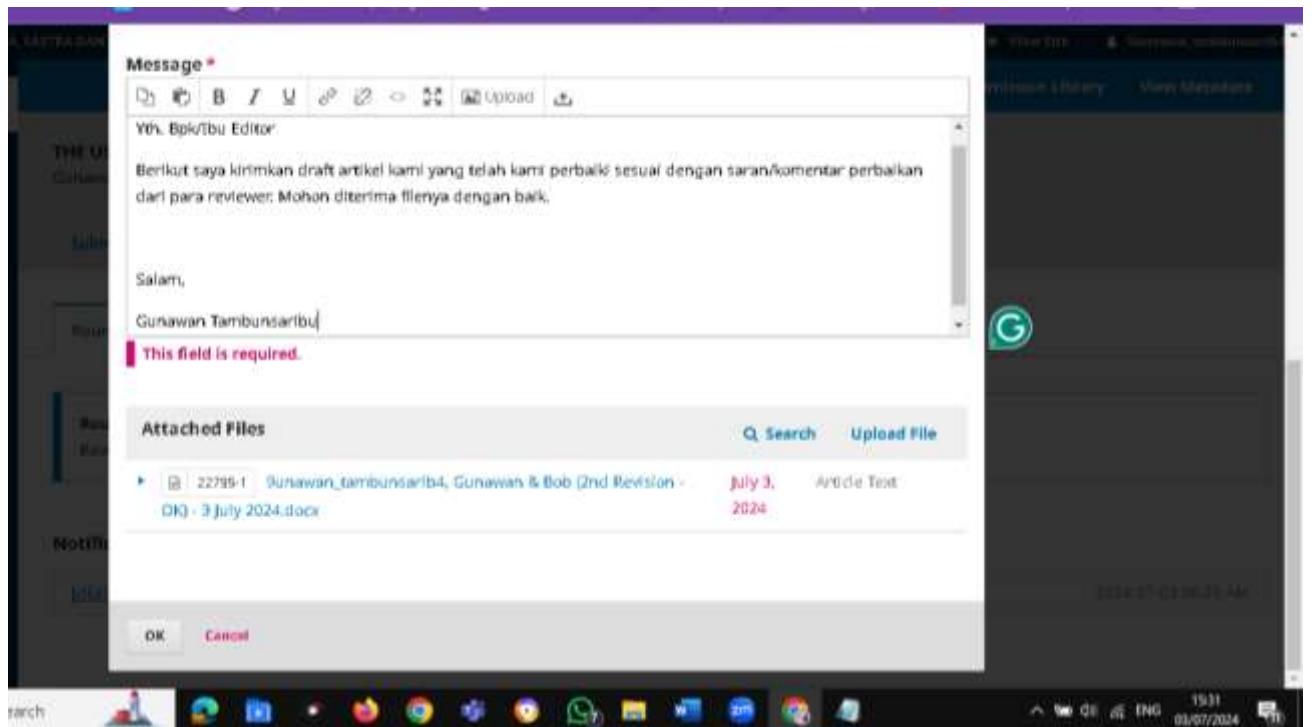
Message *

Upload

Yth. Bpk/Ibu Editor

Berikut saya kirimkan draft artikel kami yang telah kami perbaiki sesuai dengan saran/komentar perbaikan dari para reviewer. Mohon diterima filenya dengan baik.

Salam,

Gunawan Tambunsaribu

This field is required.

Attached Files

Q Search

Upload File

22795-1 Gunawan_tambunsaribu4, Gunawan & Bob (2nd Revision - OK) - 3 July 2024.docx

July 3, 2024

Article Text

OK

Cancel

earch

ENG

15:31

03/07/2024